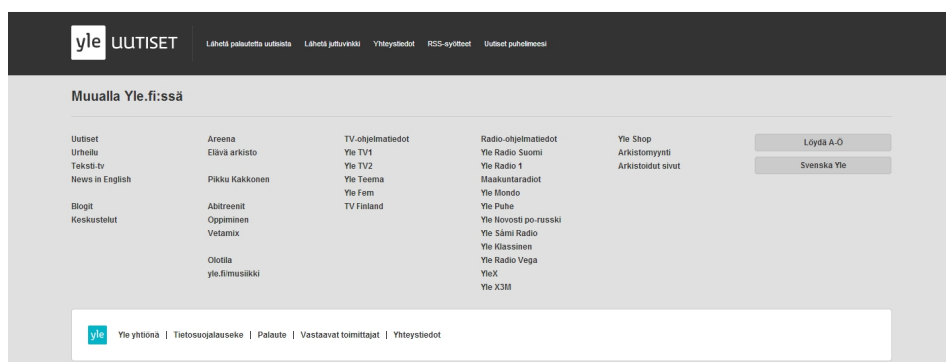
yle UUTISET

Lähetä palautetta uutisista Lähetä juttuvinkki Yhteystiedot RSS-syötteet Uutiset puhelimeesi

Muualla Yle.fi:ssä

Uutiset
Urheilu
Teksti-tv
News in English

Blogit
Keskustelut

Areena
Elävä arkisto

Pikku Kakkonen

Abitreenit
Oppiminen
Vetamix

Olotila
yle.fi/musiikki

TV-ohjelmatiedot
Yle TV1
Yle TV2
Yle Teema
Yle Fem
TV Finland

Radio-ohjelmatiedot
Yle Radio Suomi
Yle Radio 1
Maakuntaradiot
Yle Mondo
Yle Puhe
Yle Novosti po-russki
Yle Sámi Radio
Yle Klassinen
Yle Radio Vega
YleX
Yle X3M

Yle Shop
Arkistomyynti
Arkistoidut sivut

Löydä A-Ö
Svenska Yle

yle Yle yhtiönä | Tietosuojalauseke | Palaute | Vastaavat toimittajat | Yhteystiedot